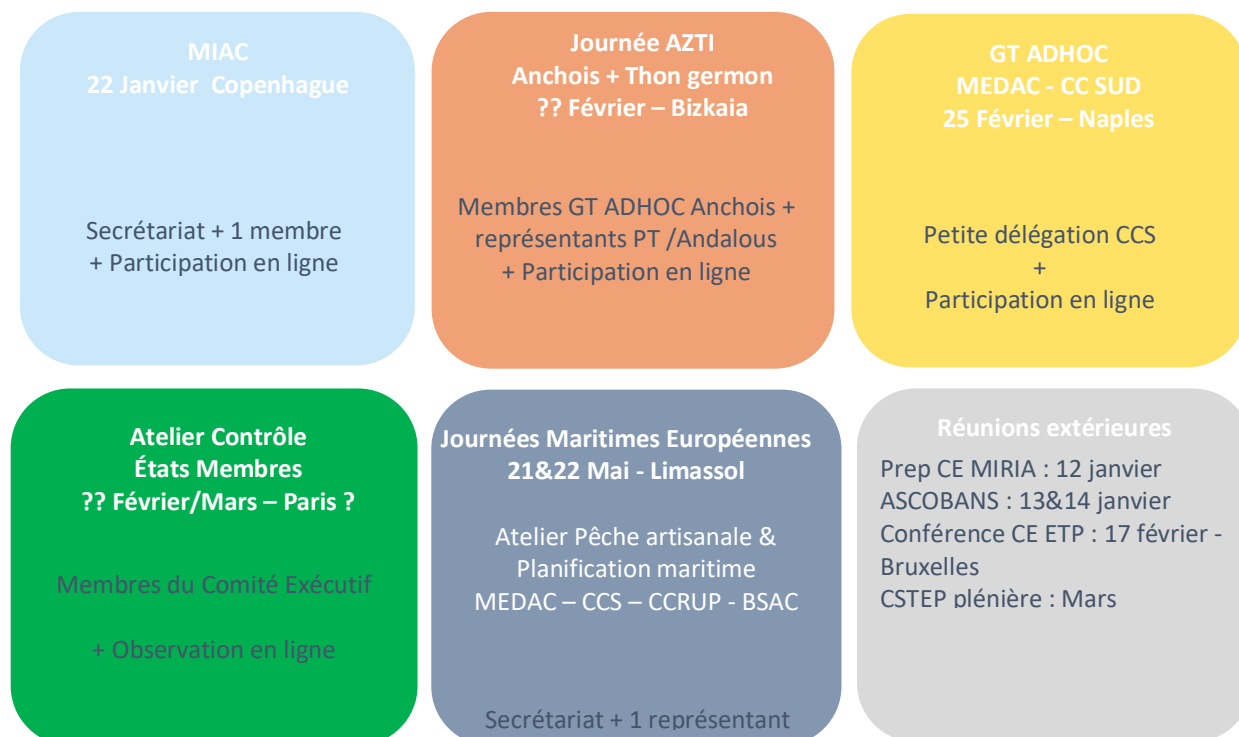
MIAC
22 Janvier Copenhague

Secrétariat + 1 membre
+ Participation en ligne

Journée AZTI
Anchois + Thon germon
?? Février – Bizkaia

Membres GT ADHOC Anchois + représentants PT /Andalous
+ Participation en ligne

GT ADHOC
MEDAC - CC SUD
25 Février – Naples

Petite délégation CCS
+
Participation en ligne

Atelier Contrôle
États Membres
?? Février/Mars – Paris ?

Membres du Comité Exécutif

+ Observation en ligne

Journées Maritimes Européennes
21&22 Mai - Limassol

Atelier Pêche artisanale & Planification maritime
MEDAC – CCS – CCRUP - BSAC

Secrétariat + 1 représentant

Réunions extérieures

Prep CE MIRIA : 12 janvier
ASCOBANS : 13&14 janvier
Conférence CE ETP : 17 février - Bruxelles
CSTEP plénière : Mars